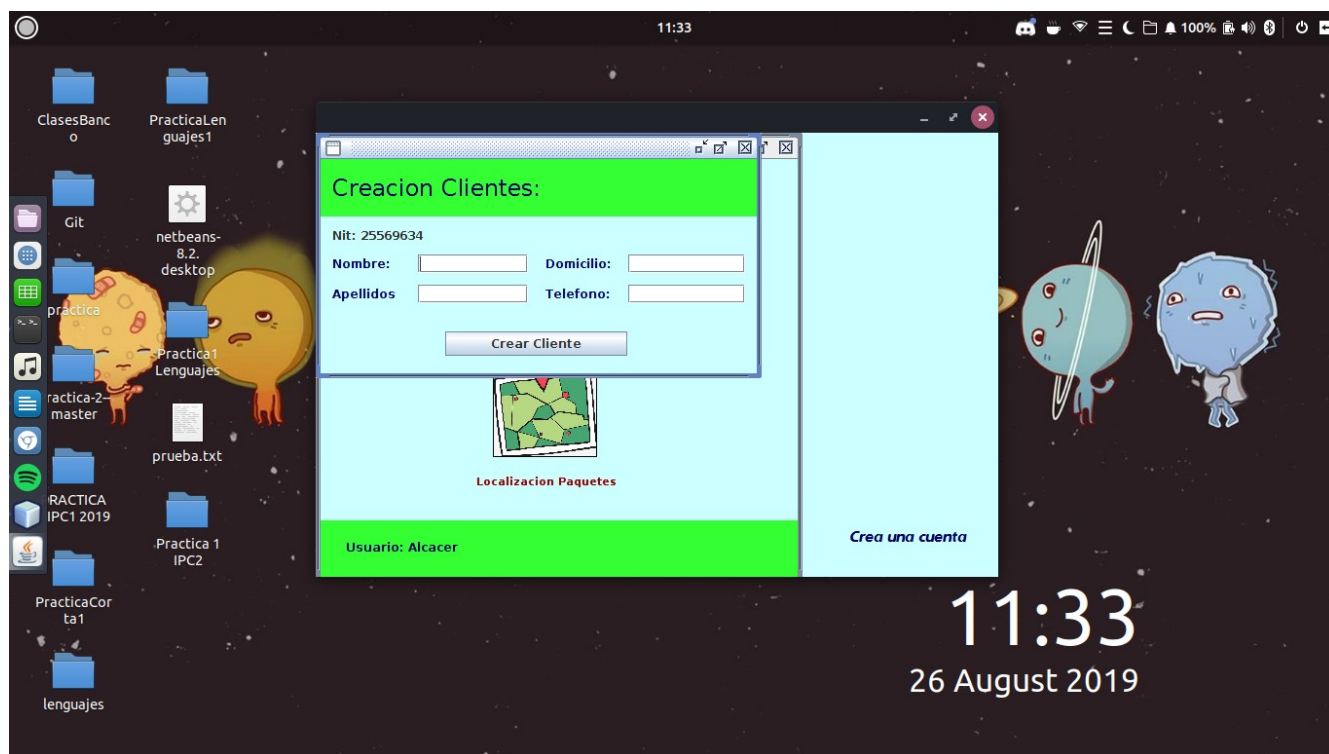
11:33

100%

ClasesBanco

PracticaLenguajes1

Git

netbeans-8.2.desktop

practica

Practica1 Lenguajes

ractica-2-master

prueba.txt

RACTICA IPC1 2019

Practica 1 IPC2

PracticaCorta1

lenguajes

Creacion Clientes:

Nit: 25569634

Nombre:

Domicilio:

Apellidos

Telefono:

Crear Cliente

Localizacion Paquetes

Usuario: Alcacer

Crea una cuenta

11:33

26 August 2019